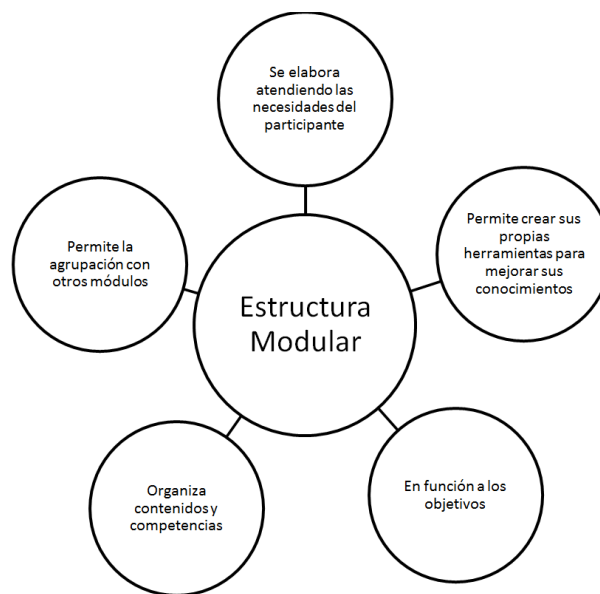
Se elabora atendiendo las necesidades del participante

Permite la agrupación con otros módulos

Estructura Modular

Permite crear sus propias herramientas para mejorar sus conocimientos

Organiza contenidos y competencias

En función a los objetivos